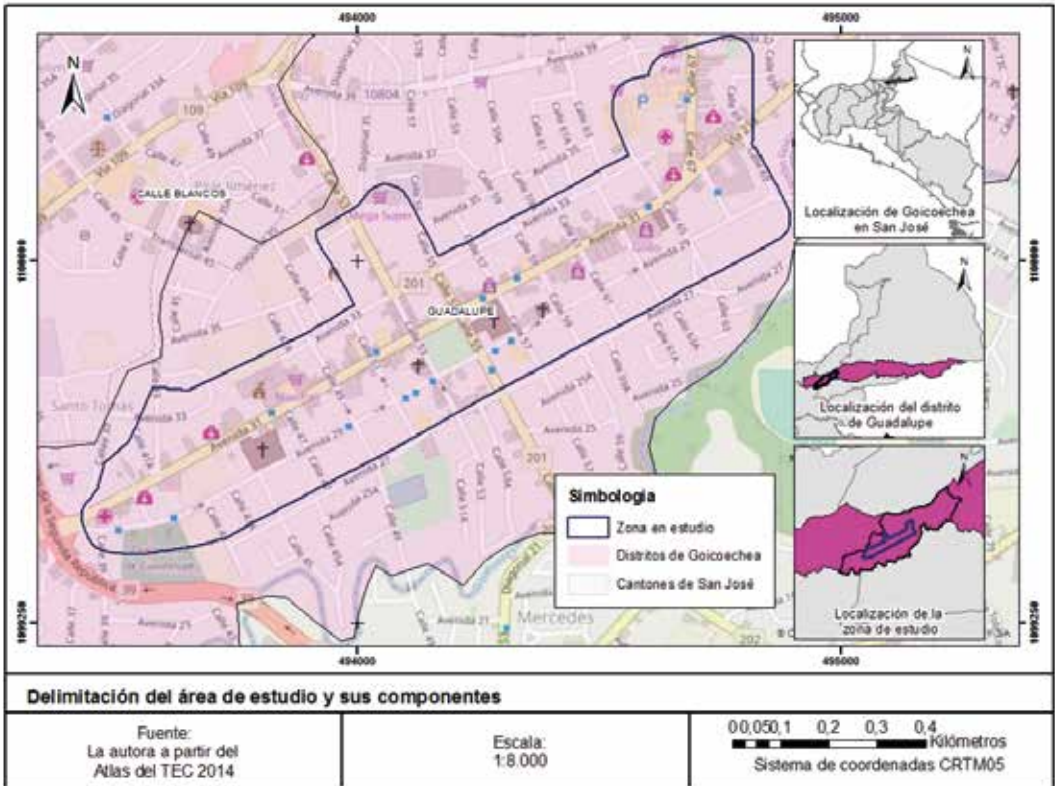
494000

495000

N

Diagonal 35

Vía 109

109

10804

Avenida 39

Calle 47

Avenida 37

CALLE BLANCOS

Calle 45

Calle 51

Avenida 35

Avenida 33

Avenida 31

Avenida 29

Avenida 27

201

GUADALUPE

Avenida 33

Santo Tomás

Avenida 31

Avenida 29

Avenida 25

Avenida 25A

Avenida 23

201

39

Avenida 21

Mercedes

202

1100000

1099250

494000

495000

Localización de Goicoechea en San José

N

Localización del distrito de Guadalupe

N

Localización de la zona de estudio

Simbologia

Zona en estudio

Distritos de Goicoechea

Cantones de San José

Delimitación del área de estudio y sus componentes

Fuente:
La autora a partir del
Atlas del TEC 2014

Escala:
1:8.000

0 0,05 0,1 0,2 0,3 0,4
Kilómetros

Sistema de coordenadas CRTM05